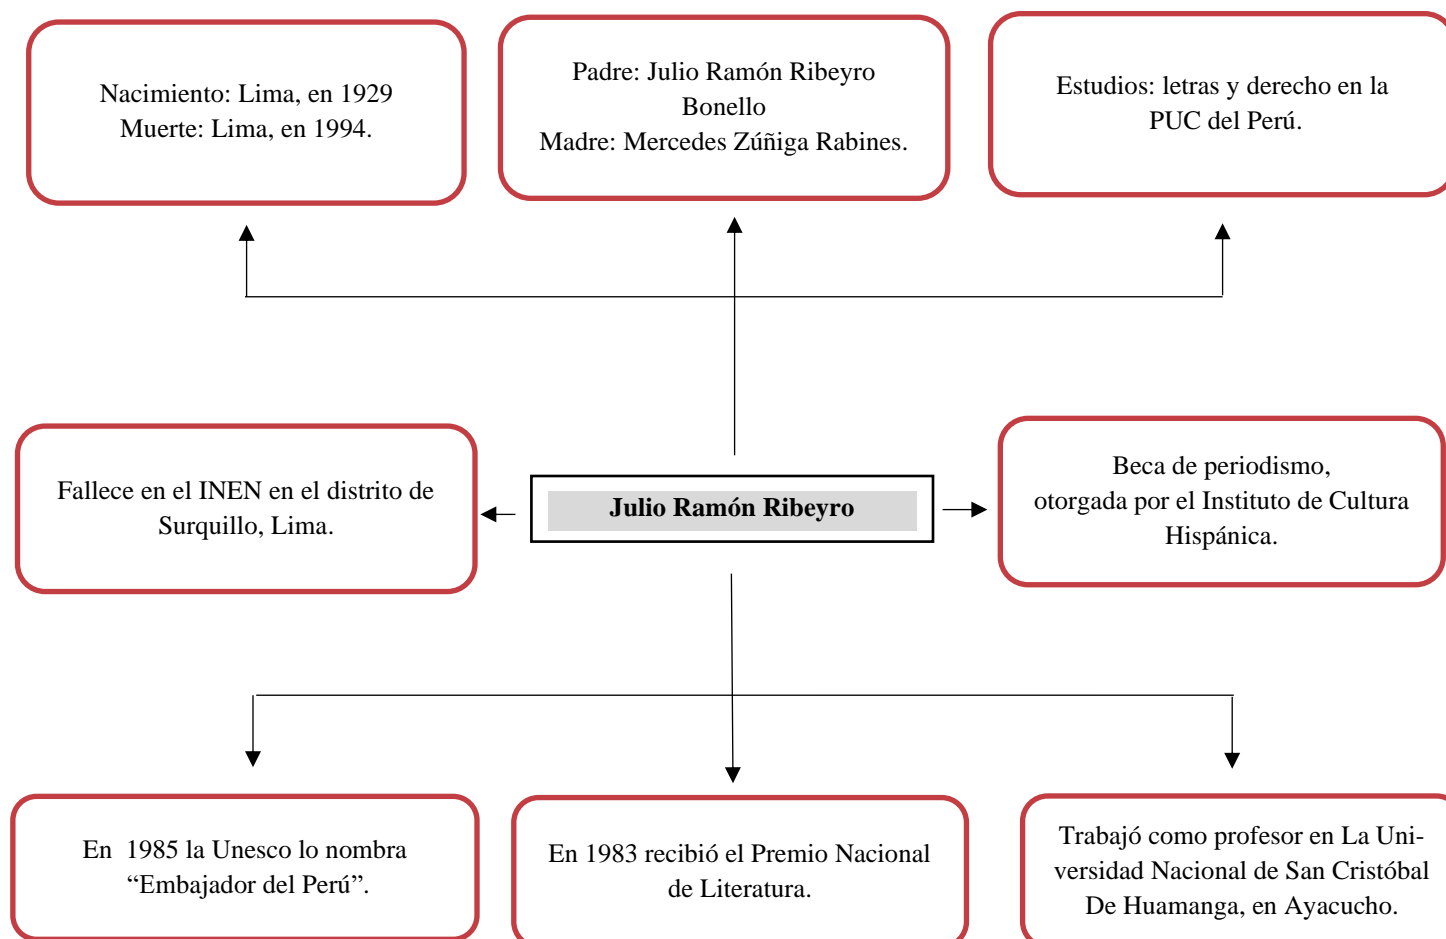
Nacimiento: Lima, en 1929
Muerte: Lima, en 1994.

Padre: Julio Ramón Ribeyro Bonello
Madre: Mercedes Zúñiga Rabines.

Estudios: letras y derecho en la PUC del Perú.

Fallece en el INEN en el distrito de Surquillo, Lima.

Julio Ramón Ribeyro

Beca de periodismo, otorgada por el Instituto de Cultura Hispánica.

En 1985 la Unesco lo nombra “Embajador del Perú”.

En 1983 recibió el Premio Nacional de Literatura.

Trabajó como profesor en La Universidad Nacional de San Cristóbal De Huamanga, en Ayacucho.